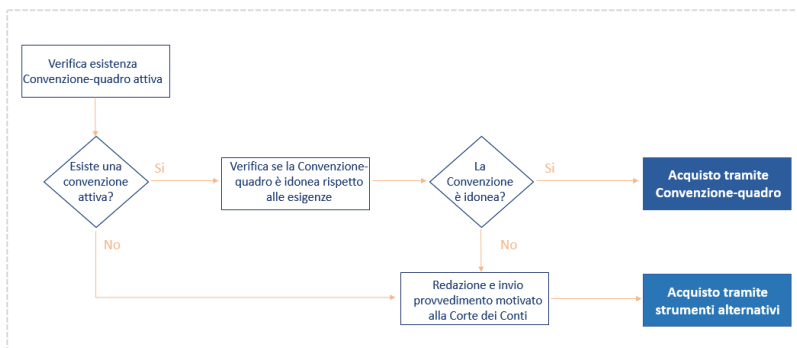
Verifica esistenza Convenzione-quadro attiva

Esiste una convenzione attiva?

Si

Verifica se la Convenzione-quadro è idonea rispetto alle esigenze

La Convenzione è idonea?

Si

Acquisto tramite Convenzione-quadro

No

No

Redazione e invio provvedimento motivato alla Corte dei Conti

Acquisto tramite strumenti alternativi